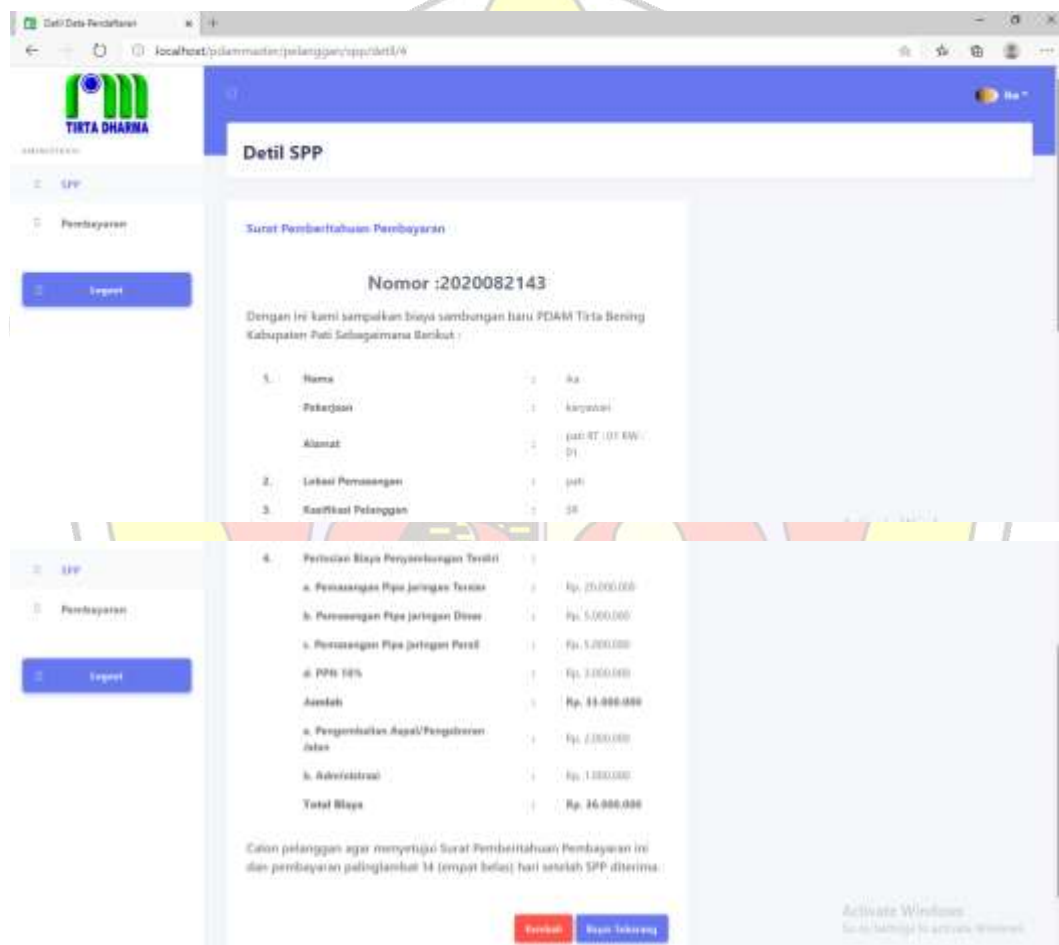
Detil Data Pendaftaran

localhost/pdammaster/pelanggan/spp/detil/4

TIRTA DHARMA

SPP

Pembayaran

Logout

Detil SPP

Surat Pemberitahuan Pembayaran

Nomor :2020082143

Dengan ini kami sampaikan biaya sambungan baru PDAM Tirta Bening Kabupaten Pati Sebagaimana Berikut :

| | | | |
|---|---|---|---|
| 1. | Nama | : | Aa |
| | Pekerjaan | : | karyawan |
| | Alamat | : | pati RT : 01 RW : 01 |
| 2. | Lokasi Pemasangan | : | pati |
| 3. | Kasifikasi Pelanggan | : | SR |

SPP

Pembayaran

Logout

| | | | |
|---|---|---|---|
| 4. | Perincian Biaya Penyambungan Tersitri | : | |
| | a. Pemasangan Pipa jaringan Tersier | : | Rp. 25.000.000 |
| | b. Pemasangan Pipa jaringan Dinas | : | Rp. 5.000.000 |
| | c. Pemasangan Pipa jaringan Persil | : | Rp. 5.000.000 |
| | d. PPN 10% | : | Rp. 3.000.000 |
| | Jumlah | : | Rp. 33.000.000 |
| | a. Pengembalian Aspal/Pengabaran Jalan | : | Rp. 2.000.000 |
| | b. Administrasi | : | Rp. 1.000.000 |
| | Total Biaya | : | Rp. 36.000.000 |

Calon pelanggan agar menyetujui Surat Pemberitahuan Pembayaran ini dan pembayaran palinglambat 14 (empat belas) hari setelah SPP diterima.

Kembali Bayar Sekarang

Activate Windows
Go to Settings to activate Windows.